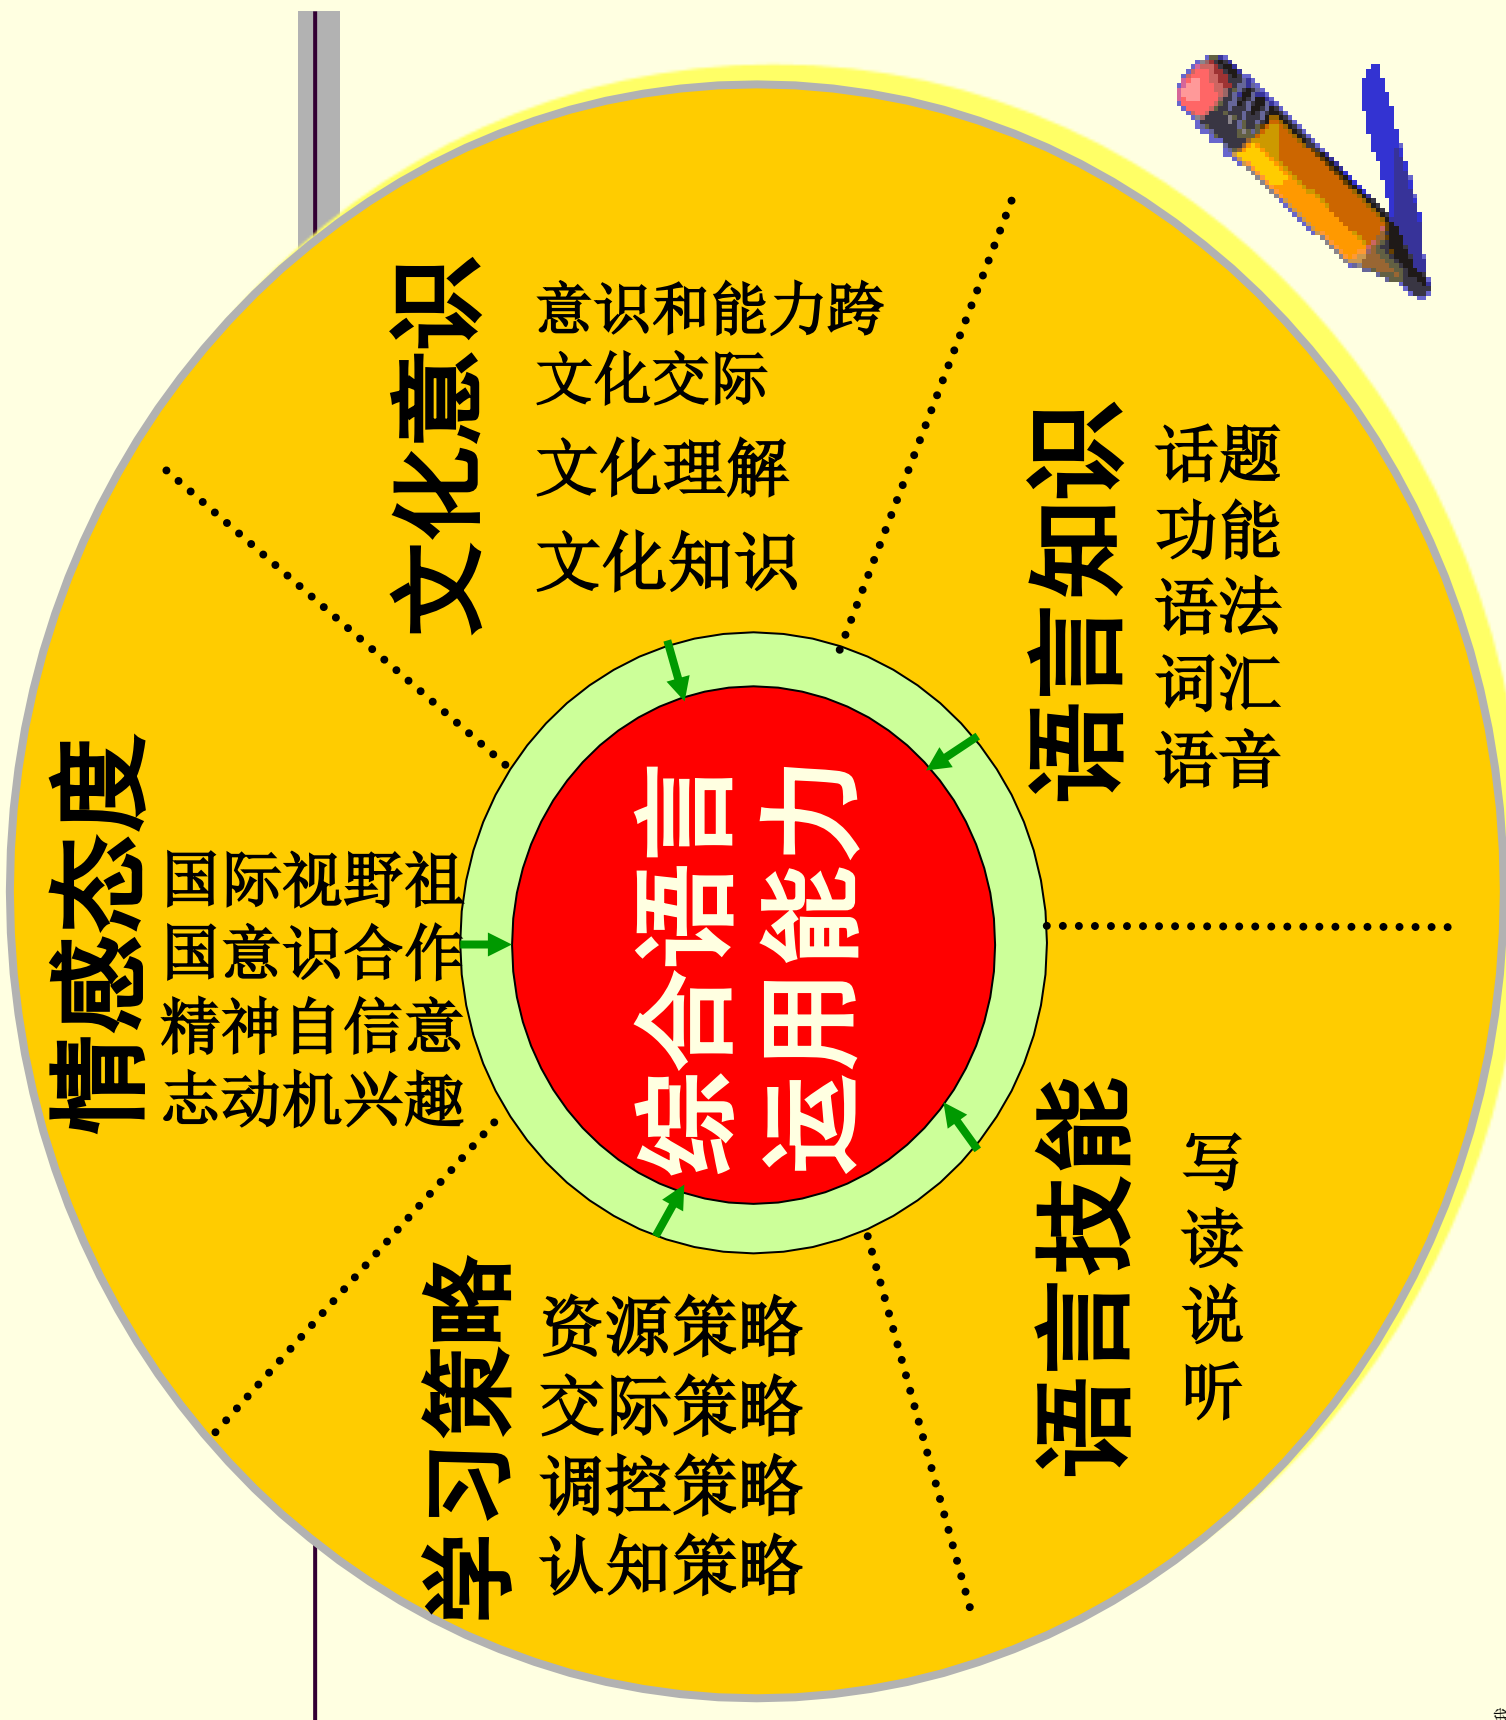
文化意识

意识和能力跨文化交际

文化理解

文化知识

语言知识

话题
功能
语法
词汇
语音

情感态度

国际视野祖国意识合作精神自信意志动机兴趣

综合语言运用能力

语言技能

写
读
说
听

学习策略

资源策略
交际策略
调控策略
认知策略